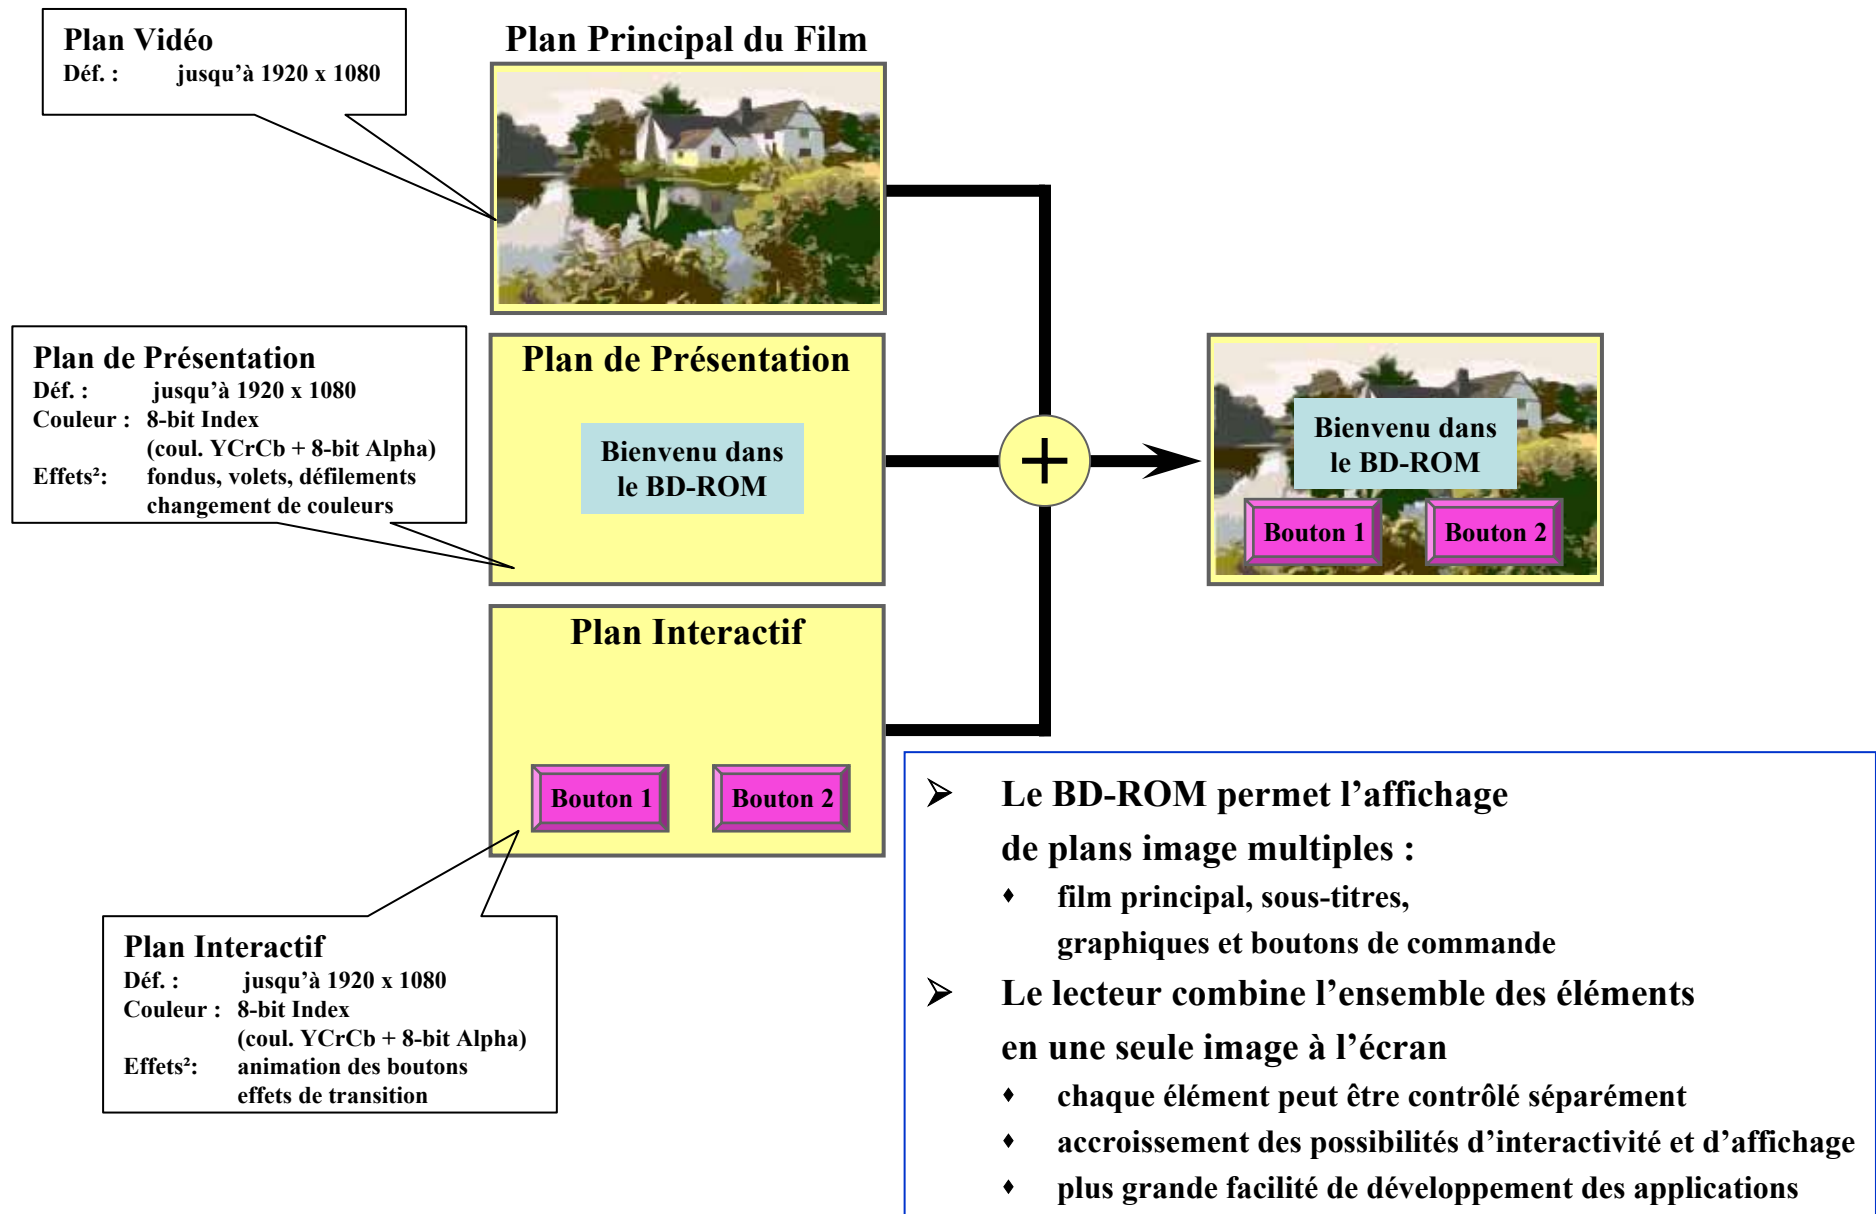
Plan Vidéo
Déf. : jusqu'à 1920 x 1080

Plan Principal du Film

Plan de Présentation
Déf. : jusqu'à 1920 x 1080
Couleur : 8-bit Index
(coul. YCrCb + 8-bit Alpha)
Effets²: fondus, volets, défilements
changement de couleurs

Plan de Présentation

Bienvenu dans le BD-ROM

+

Bienvenu dans le BD-ROM

Bouton 1

Bouton 2

Plan Interactif

Bouton 1

Bouton 2

Plan Interactif
Déf. : jusqu'à 1920 x 1080
Couleur : 8-bit Index
(coul. YCrCb + 8-bit Alpha)
Effets²: animation des boutons
effets de transition

➢ Le BD-ROM permet l'affichage de plans image multiples :
• film principal, sous-titres, graphiques et boutons de commande
➢ Le lecteur combine l'ensemble des éléments en une seule image à l'écran
• chaque élément peut être contrôlé séparément
• accroissement des possibilités d'interactivité et d'affichage
• plus grande facilité de développement des applications